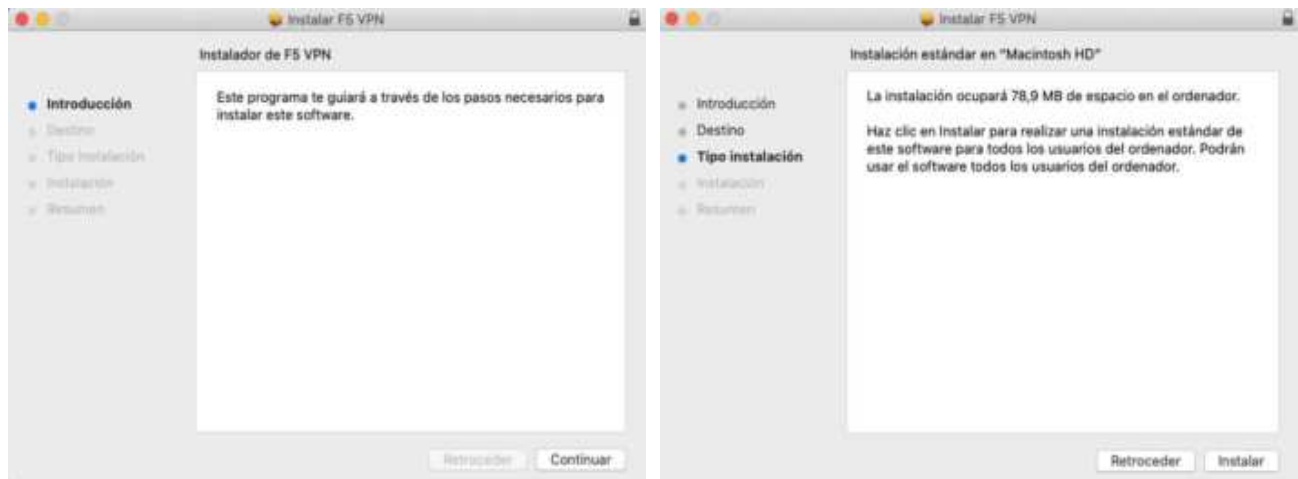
Instalar F5 VPN

Instalador de F5 VPN

Introducción
Destino
Tipo instalación
Instalación
Resumen

Este programa te guiará a través de los pasos necesarios para instalar este software.

Retroceder
Continuar

Instalar F5 VPN

Instalación estándar en "Macintosh HD"

Introducción
Destino
Tipo instalación
Instalación
Resumen

La instalación ocupará 78,9 MB de espacio en el ordenador.

Haz clic en Instalar para realizar una instalación estándar de este software para todos los usuarios del ordenador. Podrán usar el software todos los usuarios del ordenador.

Retroceder
Instalar